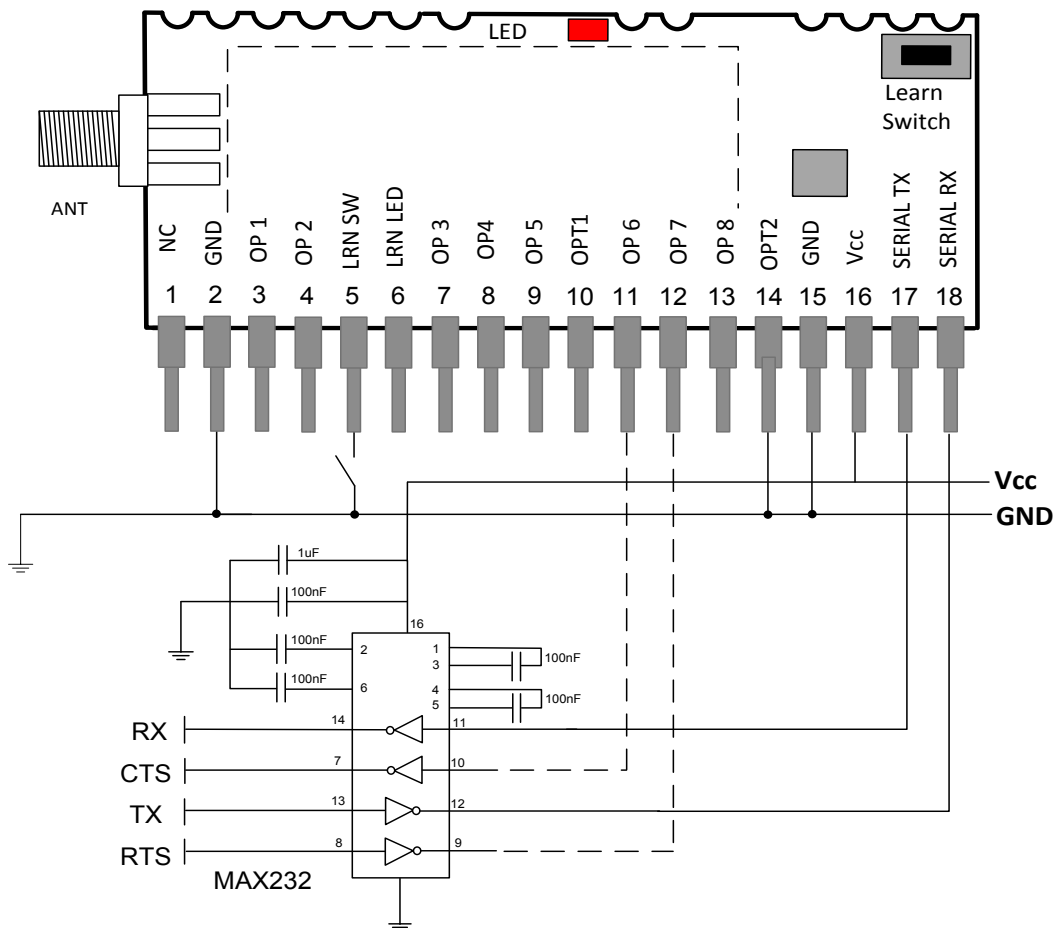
LED

Learn Switch

ANT

NC GND OP 1 OP 2 LRN SW LRN LED OP 3 OP4 OP 5 OPT1 OP 6 OP 7 OP 8 OPT2 GND Vcc SERIAL TX SERIAL RX

1 2 3 4 5 6 7 8 9 10 11 12 13 14 15 16 17 18

Vcc

GND

1uF

100nF

16

100nF

2

1

3

100nF

100nF

6

4

5

100nF

RX

14

11

CTS

7

10

TX

13

12

RTS

8

9

MAX232